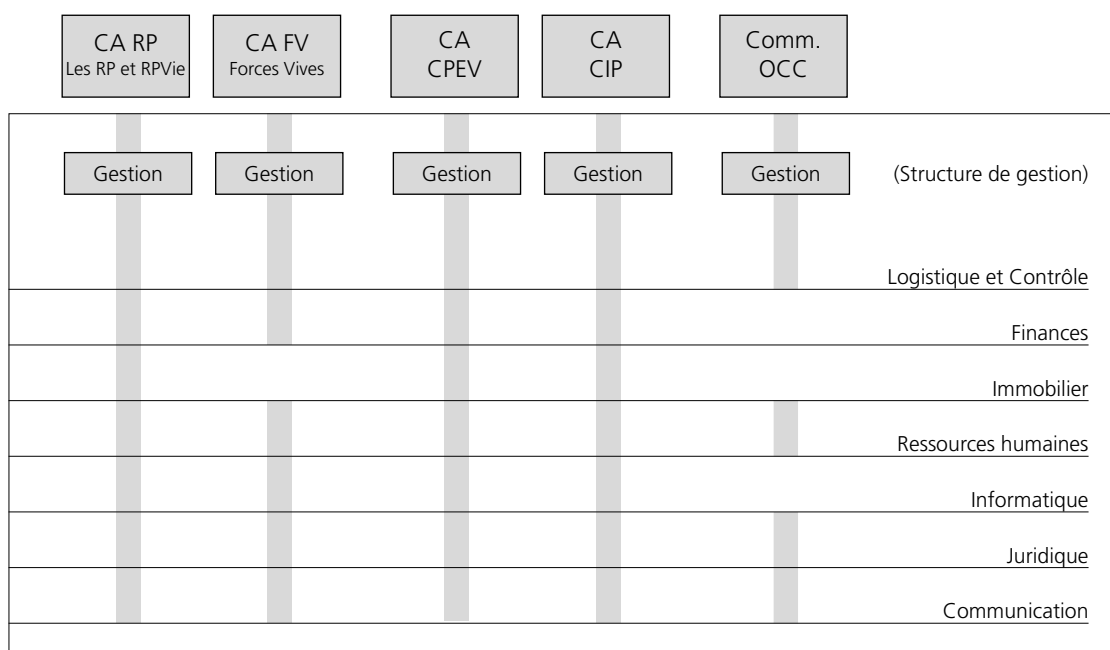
CA RP
Les RP et RPVie

CA FV
Forces Vives

CA
CPEV

CA
CIP

Comm.
OCC

Gestion

Gestion

Gestion

Gestion

Gestion

(Structure de gestion)

Logistique et Contrôle

Finances

Immobilier

Ressources humaines

Informatique

Juridique

Communication